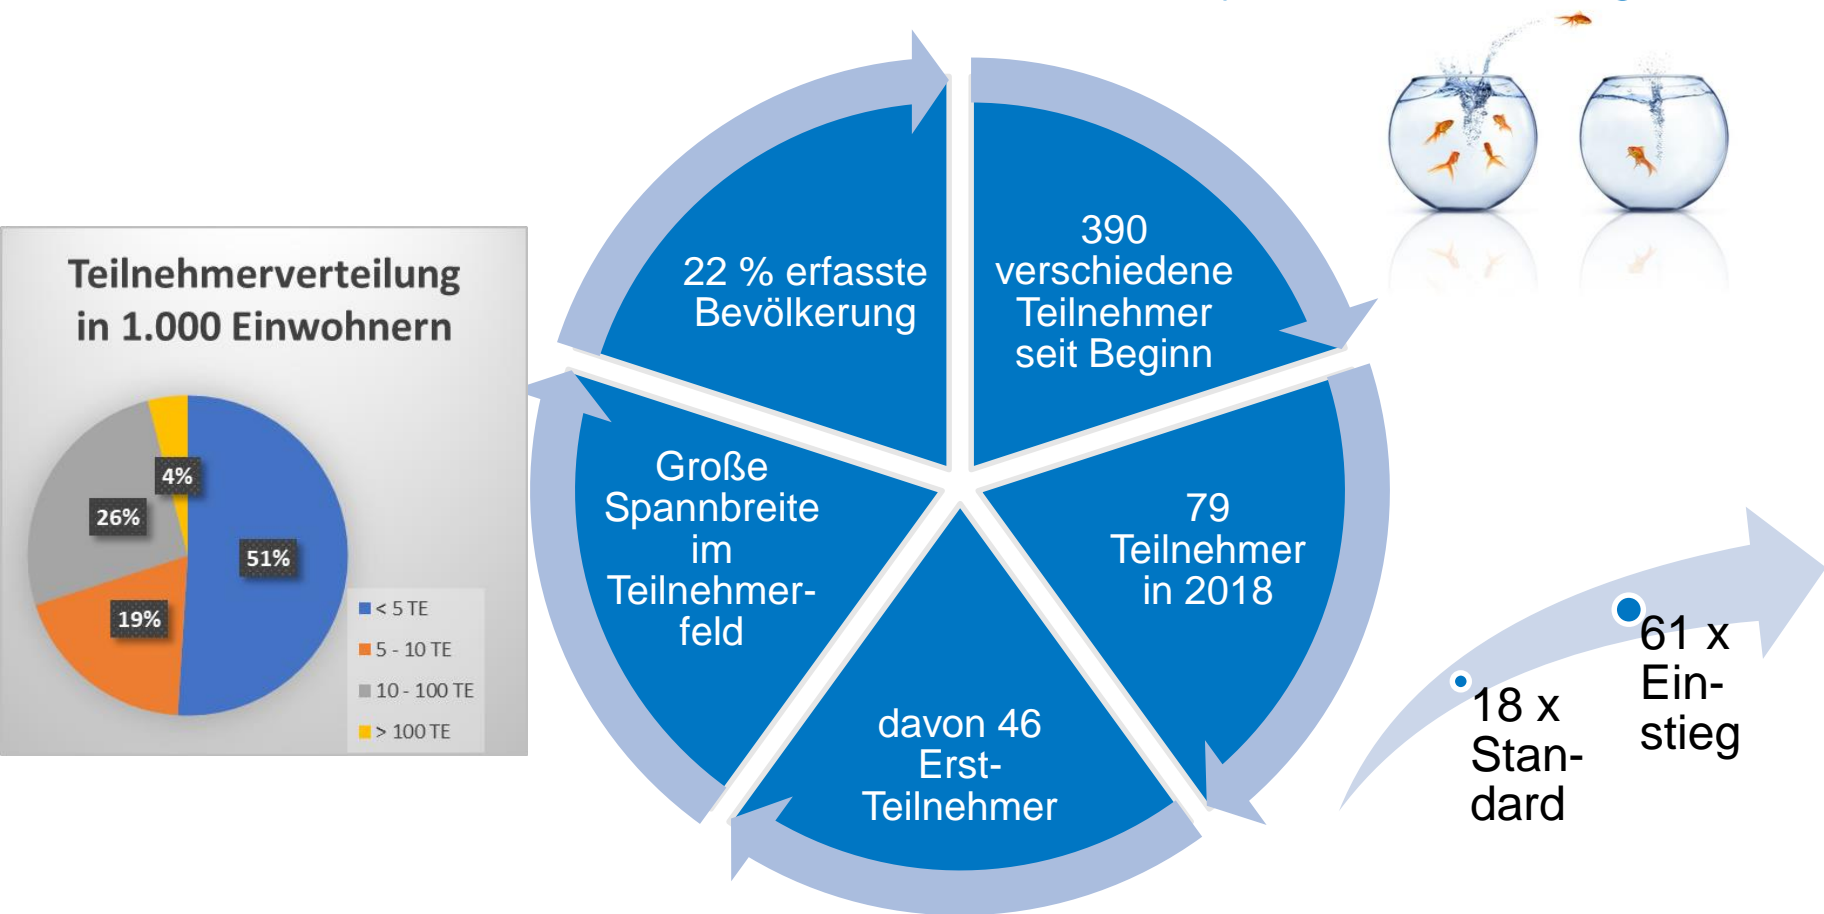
Teilnehmerverteilung in 1.000 Einwohnern

4%

26%

51%

19%

< 5 TE

5 - 10 TE

10 - 100 TE

> 100 TE

22 % erfasste Bevölkerung

390 verschiedene Teilnehmer seit Beginn

Große Spannbreite im Teilnehmerfeld

79 Teilnehmer in 2018

davon 46 Erst-Teilnehmer

18 x Standard

61 x Einstieg